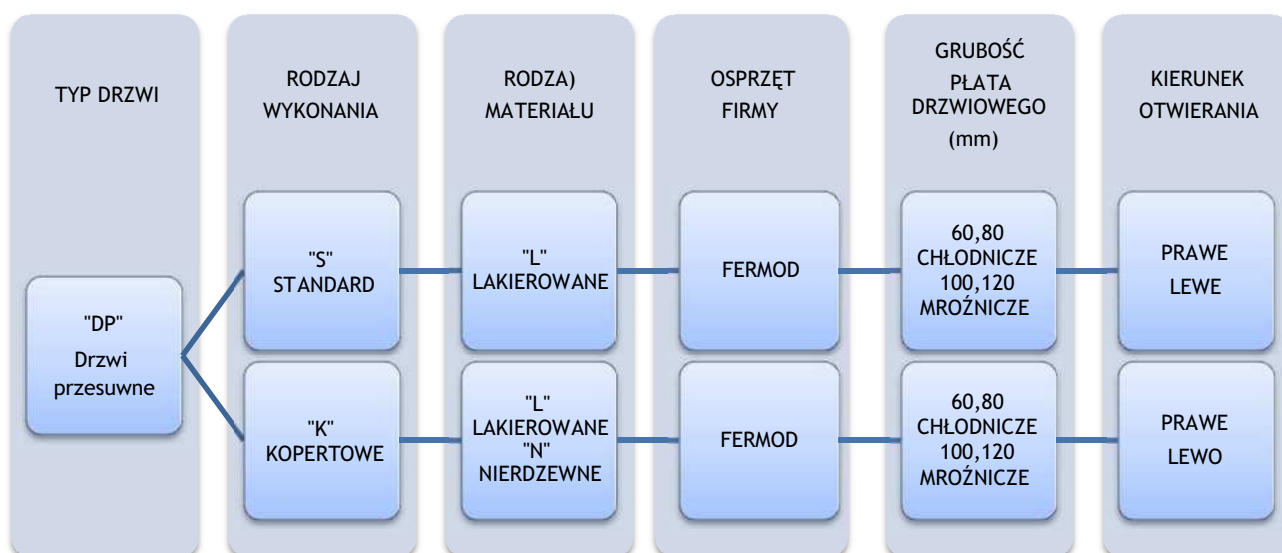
TYP DRZWI

RODZAJ WYKONANIA

RODZA) MATERIAŁU

OSPRZĘT FIRMY

GRUBOŚĆ PŁATA DRZWIOWEGO (mm)

KIERUNEK OTWIERANIA

"DP" Drzwi przesuwne

"S" STANDARD

"L" LAKIEROWANE

FERMOD

60,80 CHŁODNICZE 100,120 MROŹNICZE

PRAWE LEWE

"K" KOPERTOWE

"L" LAKIEROWANE "N" NIERDZEWNE

FERMOD

60,80 CHŁODNICZE 100,120 MROŹNICZE

PRAWE LEWO